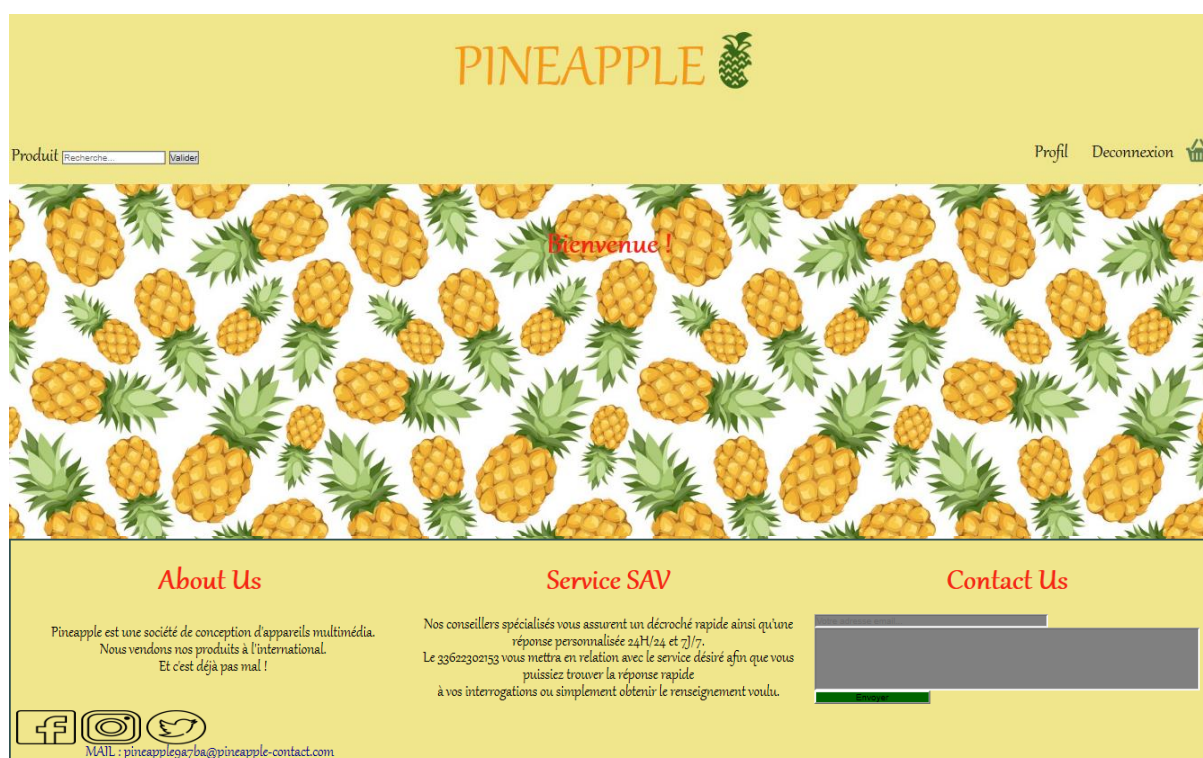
PINEAPPLE

Produit Recherche... Valider

Profil Deconnexion

Bienvenue !

About Us

Pineapple est une société de conception d'appareils multimédia.
Nous vendons nos produits à l'international.
Et c'est déjà pas mal !

Service SAV

Nos conseillers spécialisés vous assurent un décroché rapide ainsi qu'une réponse personnalisée 24H/24 et 7J/7.
Le 33622302153 vous mettra en relation avec le service désiré afin que vous puissiez trouver la réponse rapide
à vos interrogations ou simplement obtenir le renseignement voulu.

Contact Us

Votre adresse email

Envoyer

MAIL : pineapple9a7ba@pineapple-contact.com